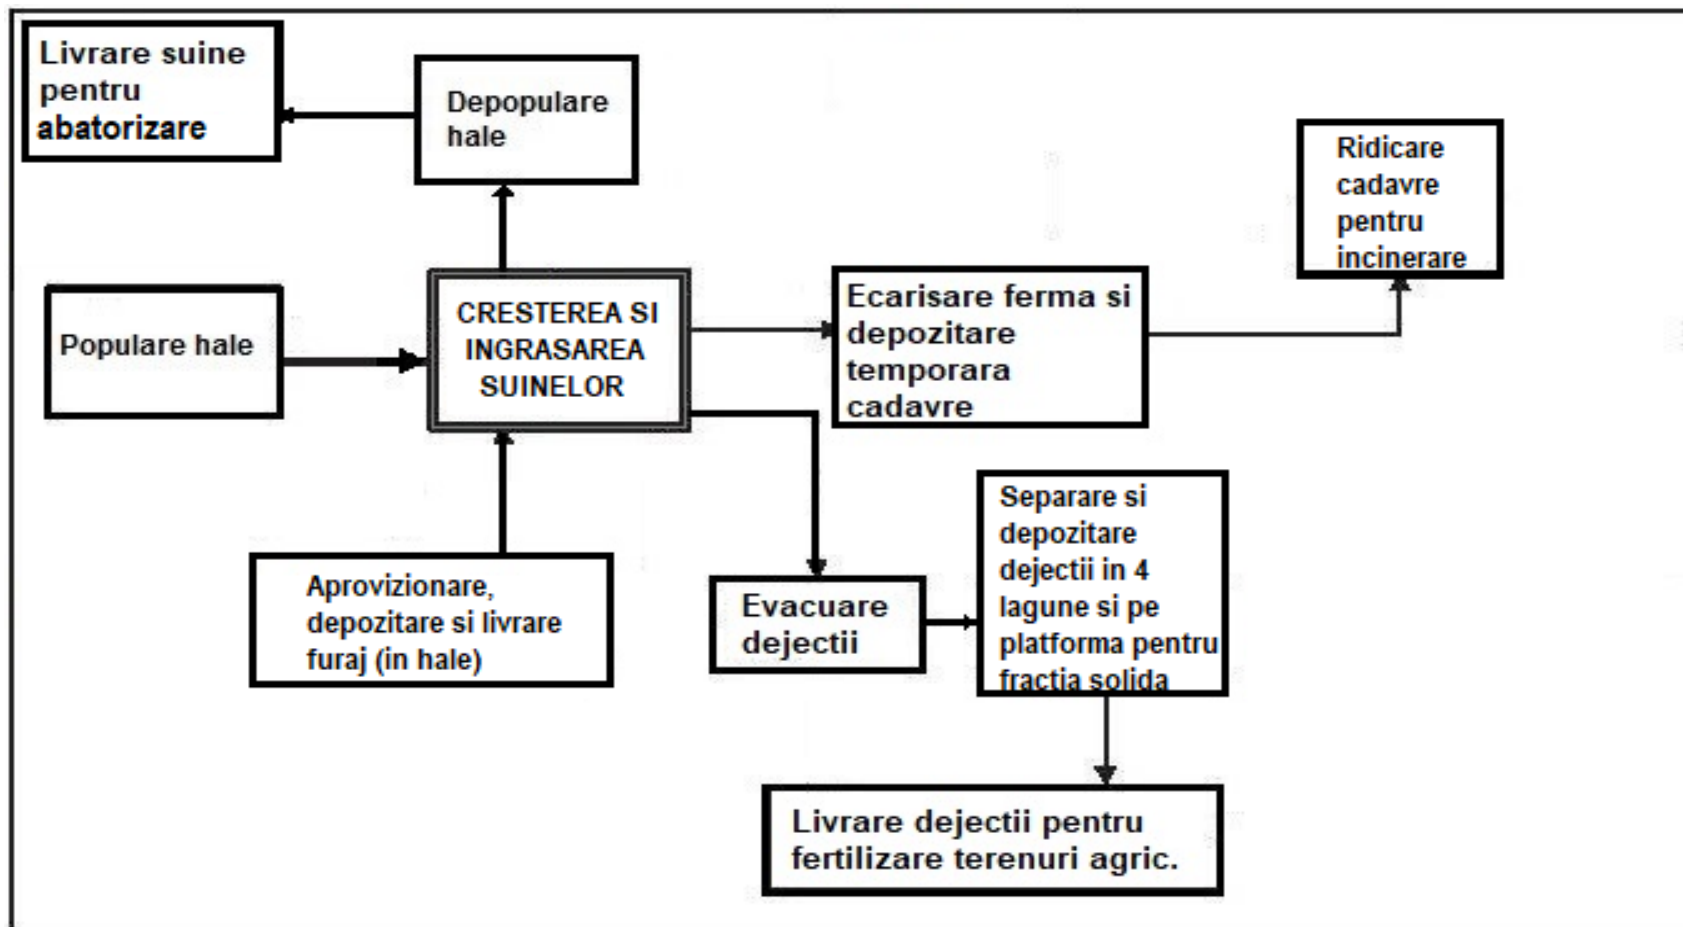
Livrare suine pentru abatorizare

Depopulare hale

Ridicare cadavre pentru incinerare

Populare hale

CRESTEREA SI INGRASAREA SUINELOR

Ecarisare ferma si depozitare temporara cadavre

Separare si depozitare dejectii in 4 lagune si pe platforma pentru fractia solida

Aprovizionare, depozitare si livrare furaj (in hale)

Evacuare dejectii

Livrare dejectii pentru fertilizare terenuri agric.